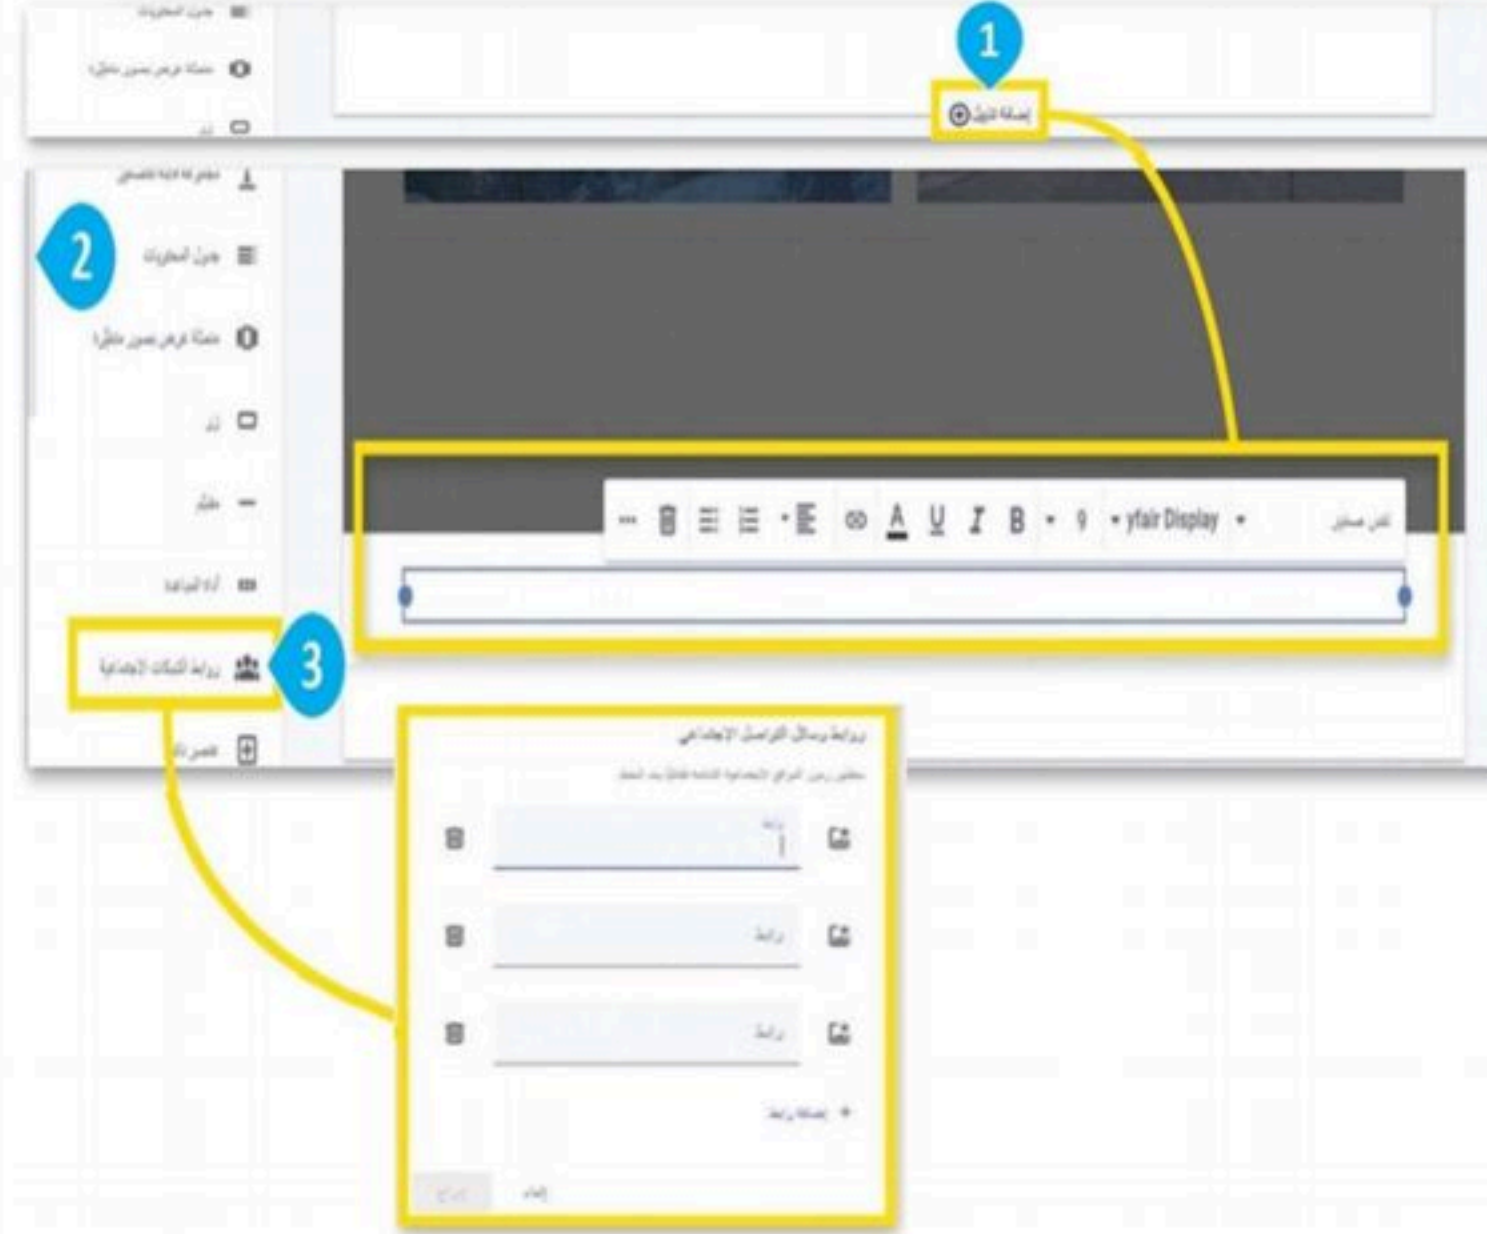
جدول المحتويات

عملية عرض تصوير متطورة

زر

1

إضافة ذيل

مجموعة الصور

2

جدول المحتويات

عملية عرض تصوير متطورة

زر

فاصل

أداة البيانات

3

روابط الشبكات الاجتماعية

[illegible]

نص صغير

ayfair Display

9

B

I

U

A

روابط وسائل التواصل الاجتماعي

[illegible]

رابط

رابط

رابط

إضافة رابط

إلغاء

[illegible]